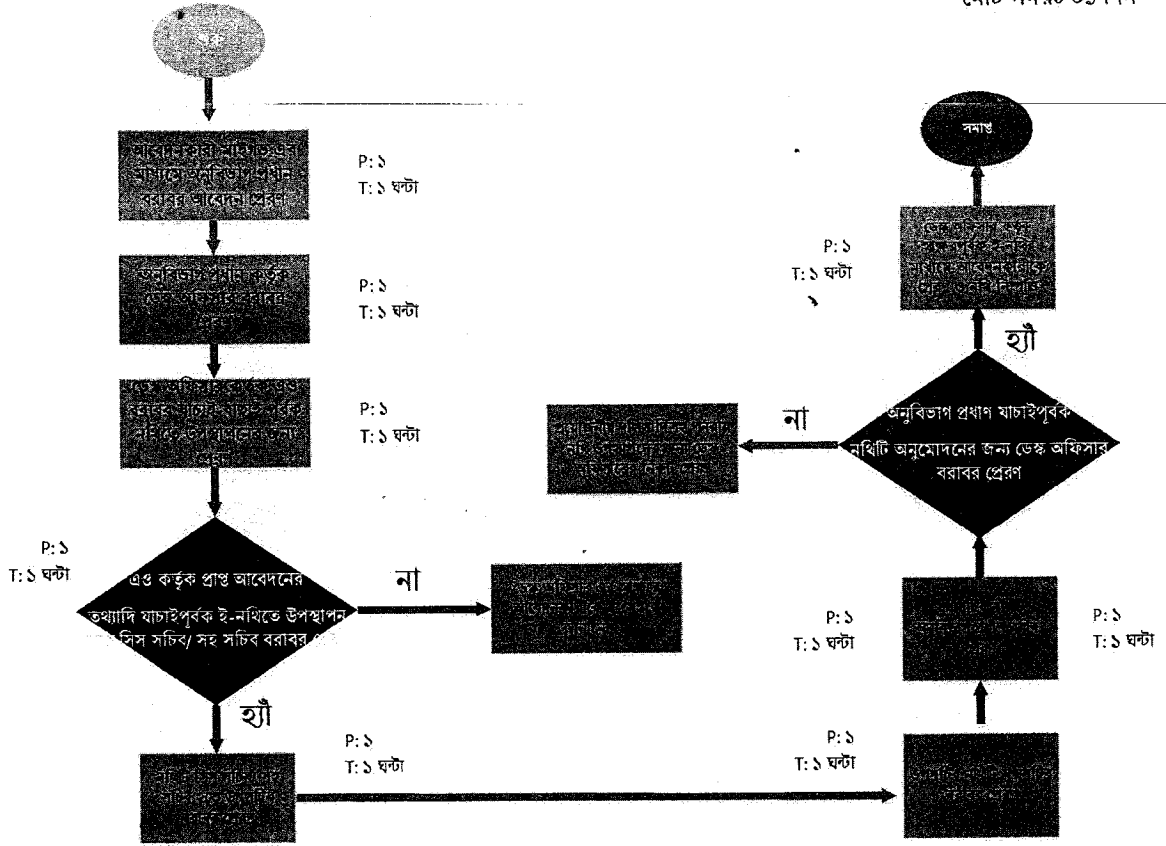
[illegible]

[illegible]

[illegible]

P: ১
T: ১ ঘন্টা

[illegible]

P: ১
T: ১ ঘন্টা

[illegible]

P: ১
T: ১ ঘন্টা

P: ১
T: ১ ঘন্টা

এও কর্তৃক প্রাপ্ত আবেদনের তথ্যাদি যাচাইপূর্বক ই-নথিতে উপস্থাপন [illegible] সিস সচিব/ সহ সচিব বরাবর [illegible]

না

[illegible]

হ্যাঁ

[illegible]

P: ১
T: ১ ঘন্টা

P: ১
T: ১ ঘন্টা

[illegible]

P: ১
T: ১ ঘন্টা

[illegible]

P: ১
T: ১ ঘন্টা

অনুবিভাগ প্রধান যাচাইপূর্বক নথিটি অনুমোদনের জন্য ডেস্ক অফিসার বরাবর প্রেরণ

না

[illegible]

হ্যাঁ

P: ১
T: ১ ঘন্টা

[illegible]

সমাপ্ত